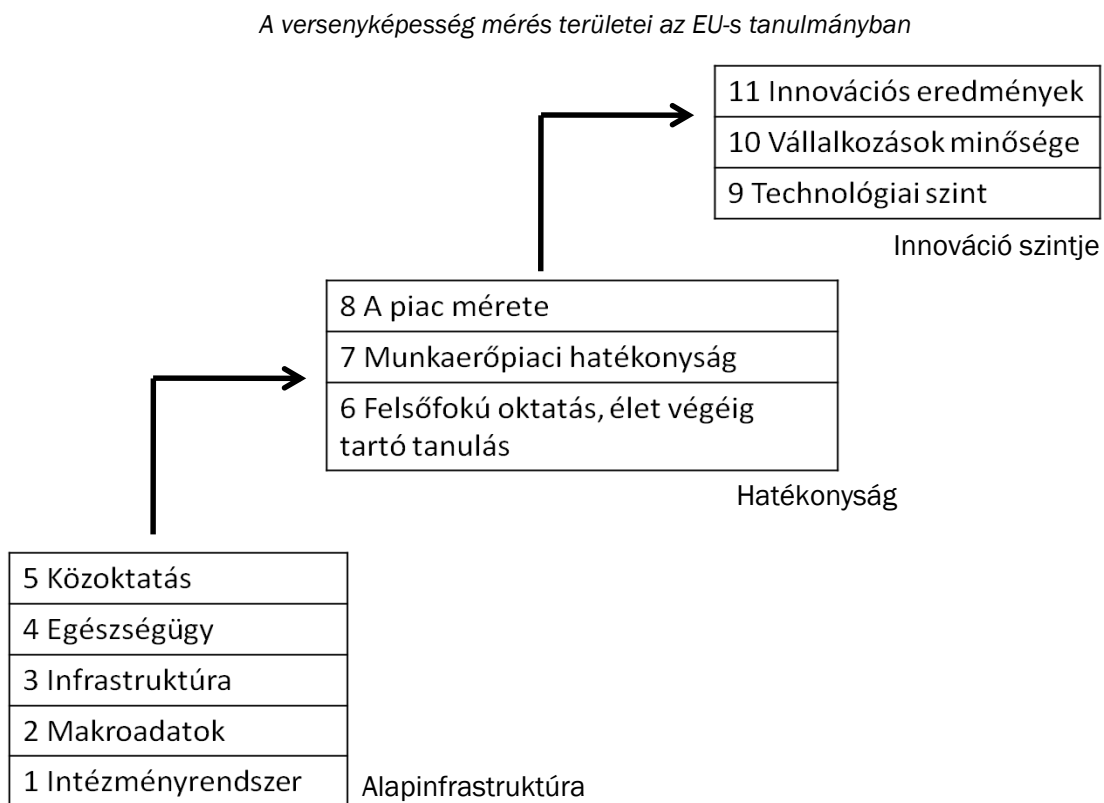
A versenyképesség mérés területei az EU-s tanulmányban

11 Innovációs eredmények
10 Vállalkozások minősége
9 Technológiai szint

Innováció szintje

8 A piac mérete
7 Munkaerőpiaci hatékonyság
6 Felsőfokú oktatás, élet végéig tartó tanulás

Hatékonyság

5 Közoktatás
4 Egészségügy
3 Infrastruktúra
2 Makroadatok
1 Intézményrendszer

Alapinfrastruktúra